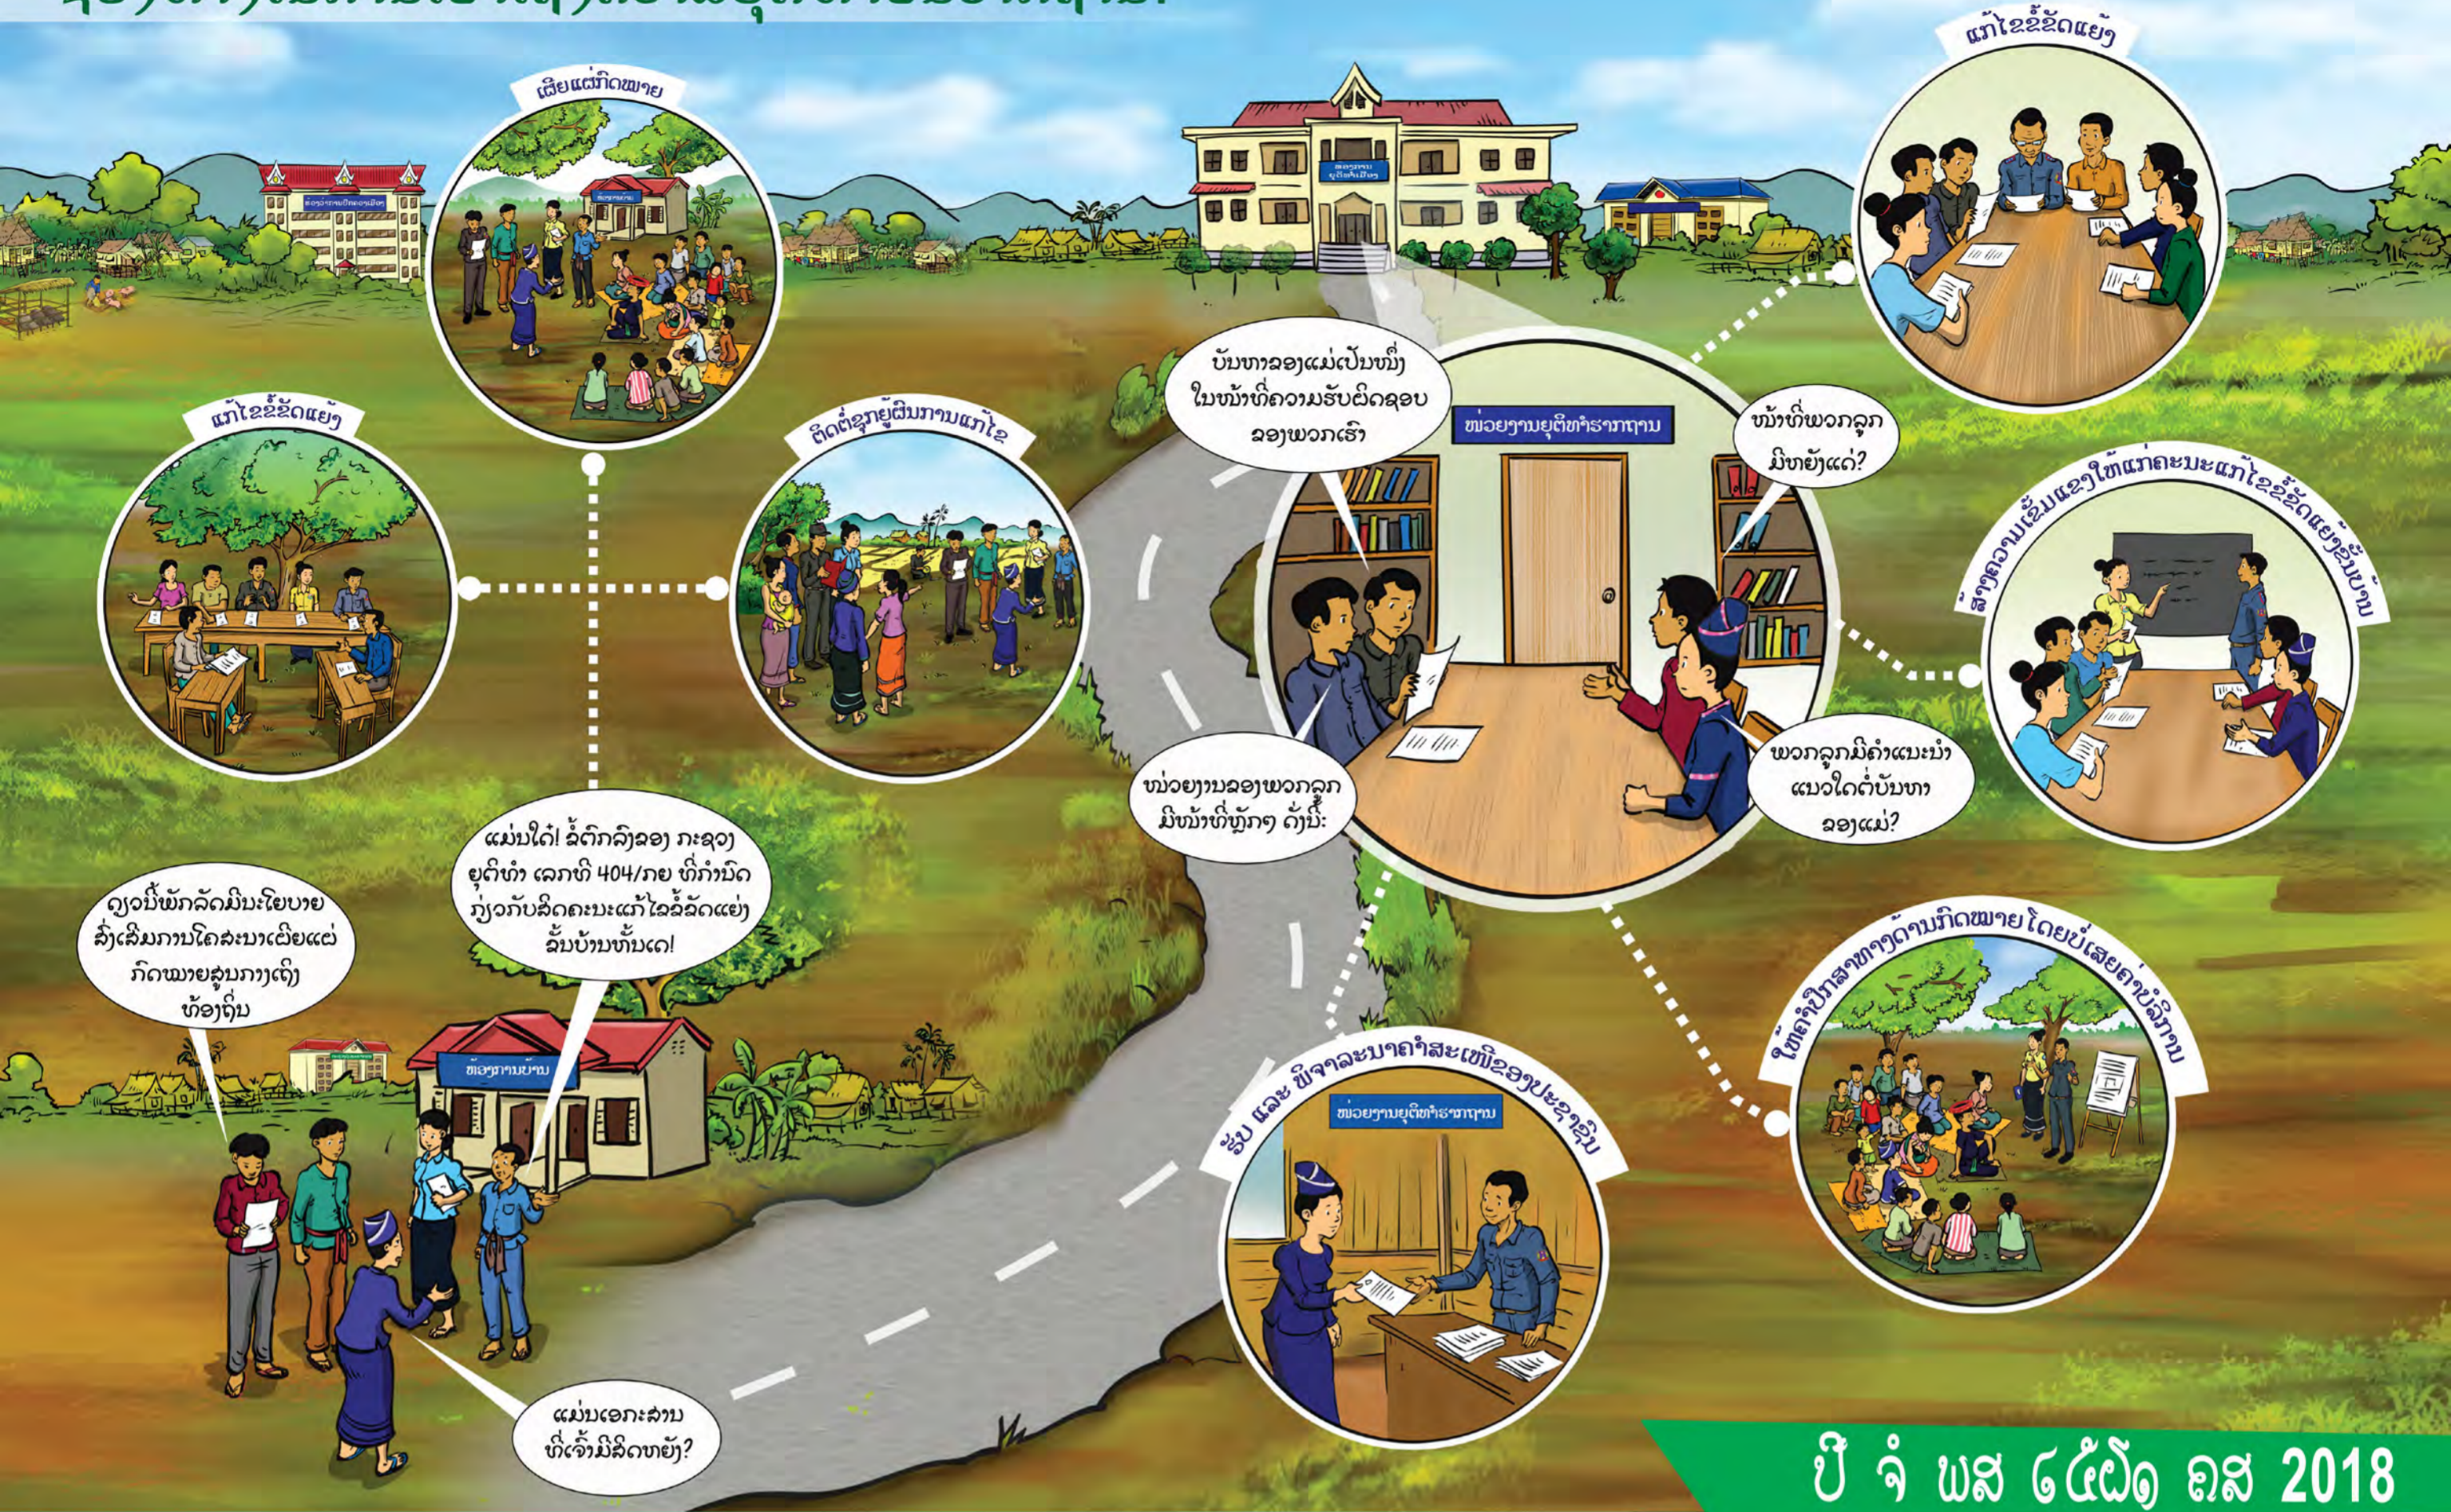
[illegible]

ເຜີຍແຜ່ກົດໝາຍ

ແກ້ໄຂຂໍ້ຂັດແຍ່ງ

ຕິດຕາມຊຸກຍູ້ຜົນການແກ້ໄຂ

ບັນຫາຂອງແມ່ເປັນໜຶ່ງໃນໜ້າທີ່ຄວາມຮັບຜິດຊອບຂອງພວກເຮົາ

ຫ້ອງການຍຸຕິທຳ

ພະແນກຍຸຕິທຳ

ໜ່ວຍງານຍຸຕິທຳຮາກຖານ

ໜ້າທີ່ພວກລູກມີຫຍັງແດ່?

ແກ້ໄຂຂໍ້ຂັດແຍ່ງ

ສ້າງຄວາມເຂັ້ມແຂງໃຫ້ແກ່ຄະນະແກ້ໄຂຂໍ້ຂັດແຍ່ງຂັ້ນບ້ານ

ໜ່ວຍງານຂອງພວກລູກມີໜ້າທີ່ຫຼັກໆ ດັ່ງນີ້:

ພວກລູກມີຄຳແນະນຳແນວໃດຕໍ່ບັນຫາຂອງແມ່?

ແມ່ນໃດ! ລໍ້ຕົກລົງຂອງ ກະຊວງຍຸຕິທຳ ເລກທີ 404/ກຍ ທີ່ກຳນົດກ່ຽວກັບຄະນະແກ້ໄຂຂໍ້ຂັດແຍ່ງຂັ້ນບ້ານນັ້ນເດ!

ດຽວນີ້ພັກລັດມີນະໂຍບາຍສົ່ງເສີມການໂຄສະນາເຜີຍແຜ່ກົດໝາຍລົງຮາກຖານທ້ອງຖິ່ນ

ຫ້ອງການບ້ານ

ຮັບ ແລະ ພິຈາລະນາຄຳສະເໜີຂອງປະຊາຊົນ

ໜ່ວຍງານຍຸຕິທຳຮາກຖານ

ໃຫ້ຄຳປຶກສາທາງດ້ານກົດໝາຍ ໂດຍບໍ່ເສຍຄ່າບໍລິການ

ແມ່ນເອກະສານທີ່ເຈົ້າມີຄືຫຍັງ?

ປີ ຈໍ ພສ ໒໕໖໑ ຄສ 2018